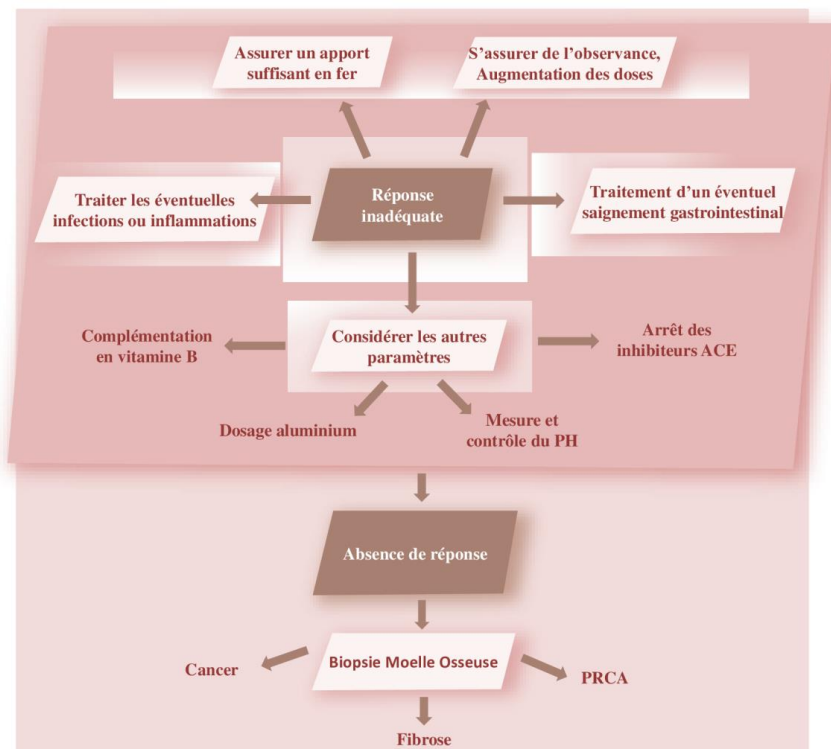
Assurer un apport suffisant en fer

S'assurer de l'observance, Augmentation des doses

Traiter les éventuelles infections ou inflammations

Réponse inadéquate

Traitement d'un éventuel saignement gastrointestinal

Complémentation en vitamine B

Considérer les autres paramètres

Arrêt des inhibiteurs ACE

Dosage aluminium

Mesure et contrôle du PH

Absence de réponse

Cancer

Biopsie Moelle Osseuse

PRCA

Fibrose